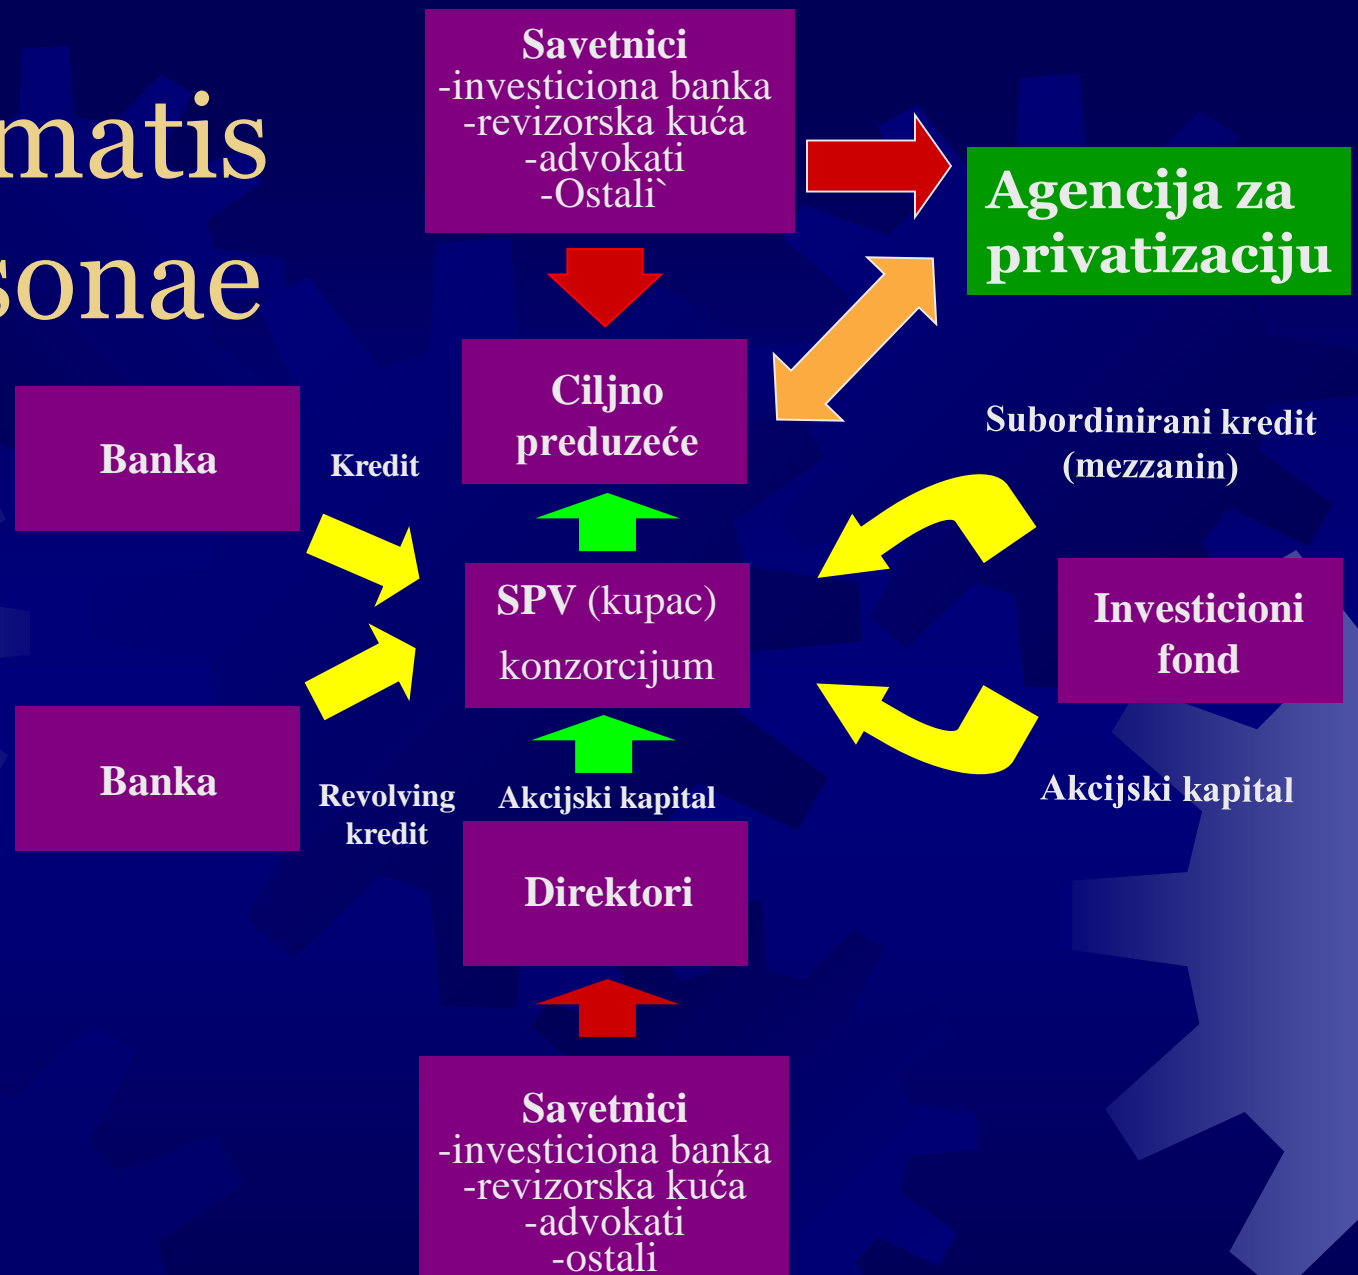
matis
sonae

Savetnici
-investiciona banka
-revizorska kuća
-advokati
-Ostali`

Agencija za privatizaciju

Banka

Kredit

Ciljno preduzeće

Subordinirani kredit (mezzanin)

SPV (kupac)
konzorcijum

Investicioni fond

Banka

Revolving kredit

Akcijski kapital

Akcijski kapital

Direktori

Savetnici
-investiciona banka
-revizorska kuća
-advokati
-ostali